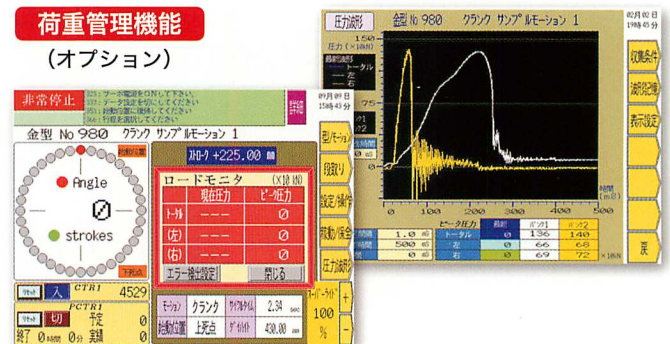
荷重管理機能
(オプション)

圧力波形
金型 No 980 クランク サンプルモーション 1
02月02日
1998年45分
圧力 (×10 tf)
150
最新波形
トータル
左
右
75
0
0 100 200 300 400 500
角度
(deg)
収集条件
波形記憶
表示設定
戻
ピーク圧力
最新 パンチ1 パンチ2
トータル 136 140
左 0 66 68
右 0 69 72
時間 1.0 秒
時間 500 秒
時間 0 秒
(×10 tf)

非常停止
001 : データ電源をONして下さい。
002 : データ設定を確認してください
003 : 非常停止を解除してください
004 : 行程を選択してください
09月09日
15時45分
金型 No 980 クランク サンプルモーション 1
型/モーション
段取り
設定/操作
段取/保全
圧力波形
Angle
0
strokes
ストローク +225.00 mm
ロードモニタ (×10 tf)
現在圧力 ピーク圧力
トータル --- 0
(左) --- 0
(右) --- 0
エラー検出設定 閉じる
入 CTR1 4529
切 PCTR1
予定 0
終了 0 時間 0 分 実績 0
モーション クランク サイクルタイム 2.34 sec
上死点 上死点 ダイハイト 430.00 mm
オーバーライド
100
%